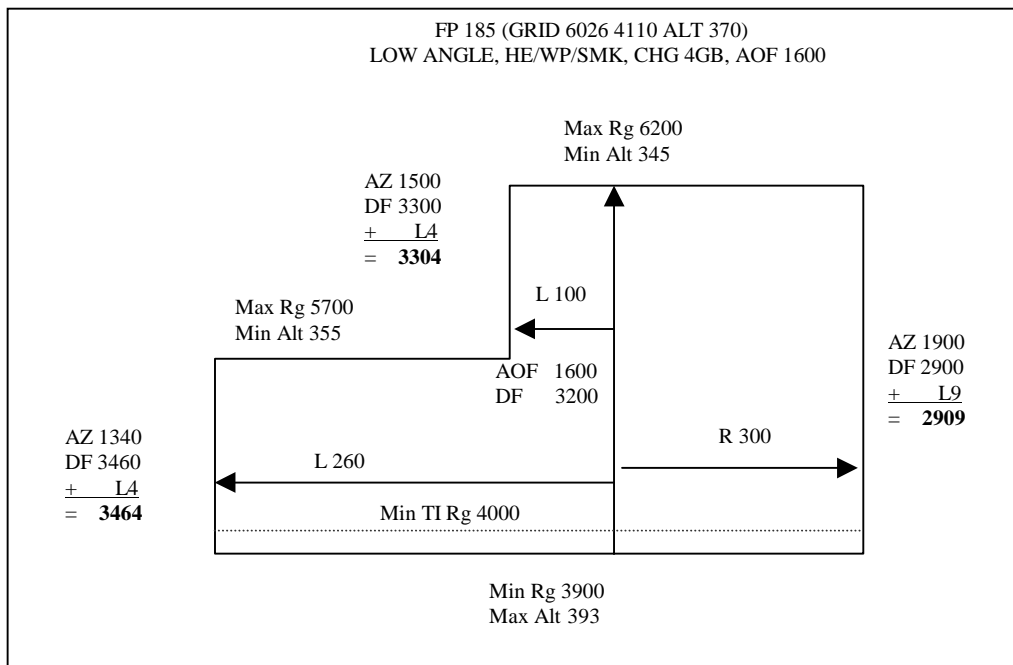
FP 185 (GRID 6026 4110 ALT 370)
LOW ANGLE, HE/WP/SMK, CHG 4GB, AOF 1600

Max Rg 6200
Min Alt 345

AZ 1500
DF 3300
+ L4
= **3304**

L 100

Max Rg 5700
Min Alt 355

AZ 1900
DF 2900
+ L9
= **2909**

AOF 1600
DF 3200

AZ 1340
DF 3460
+ L4
= **3464**

R 300

L 260

Min TI Rg 4000

Min Rg 3900
Max Alt 393